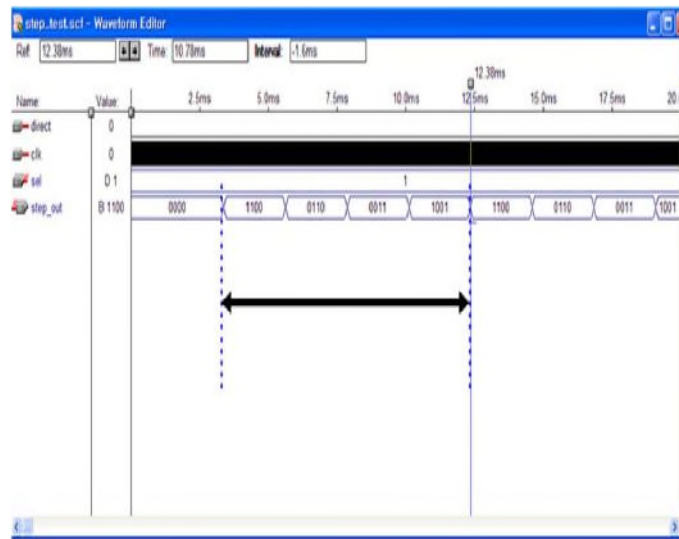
step_test.scf - Waveform Editor

Ref: 12.38ms Time: 10.78ms Interval: -1.6ms

12.38ms

Name: Value: 2.5ms 5.0ms 7.5ms 10.0ms 12.5ms 15.0ms 17.5ms 20

direct 0

clk 0

sel D 1 1

step_out B 1100 0000 1100 0110 0011 1001 1100 0110 0011 1001